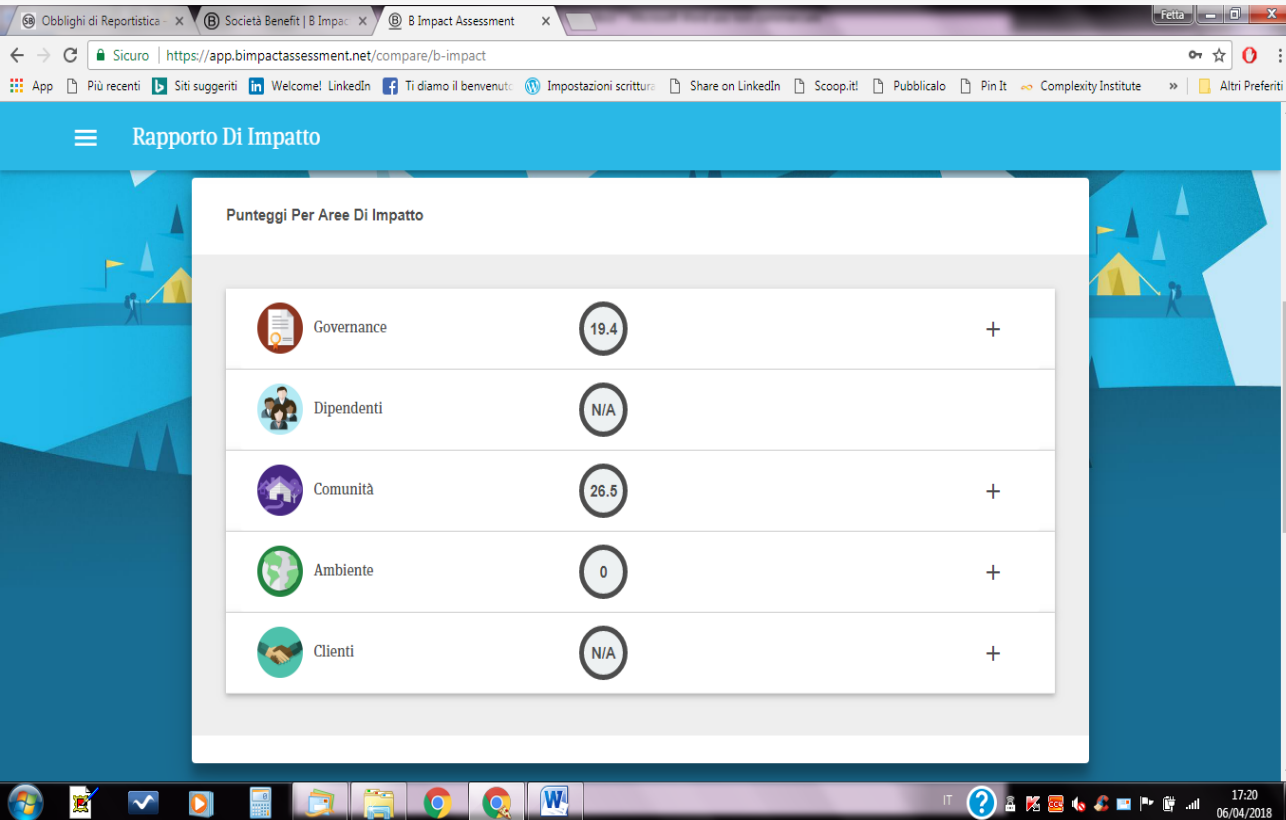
Obblighi di Reportistica × | Società Benefit | B Impac × | B Impact Assessment ×

Fetta

Sicuro | https://app.bimpactassessment.net/compare/b-impact

App | Più recenti | Siti suggeriti | Welcome! LinkedIn | Ti diamo il benvenuto | Impostazioni scrittura | Share on LinkedIn | Scoop.it! | Pubblicalo | Pin It | Complexity Institute | » | Altri Preferiti

Rapporto Di Impatto

Punteggi Per Aree Di Impatto

| | | |
|---|---|---|
| Governance | 19.4 | + |
| Dipendenti | N/A | |
| Comunità | 26.5 | + |
| Ambiente | 0 | + |
| Clienti | N/A | + |

IT 17:20 06/04/2018